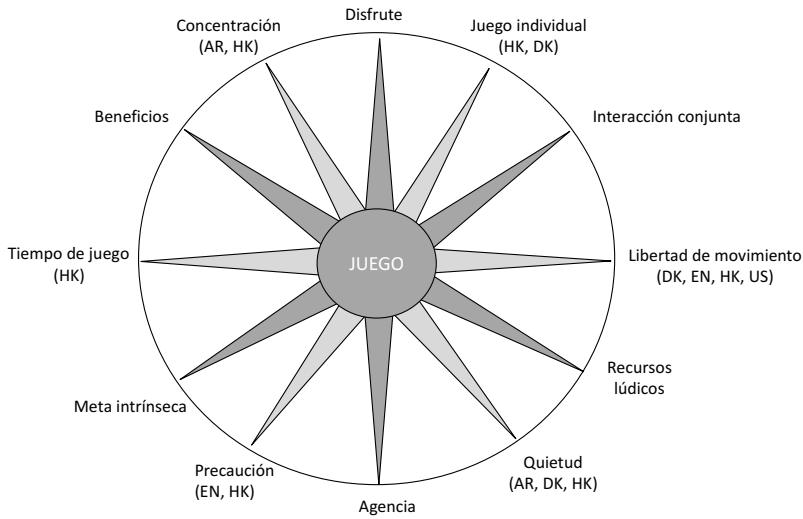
Disfrute

Juego individual (HK, DK)

Interacción conjunta

Libertad de movimiento (DK, EN, HK, US)

Recursos lúdicos

Quietud (AR, DK, HK)

Agencia

Precaución (EN, HK)

Meta intrínseca

Tiempo de juego (HK)

Beneficios

Concentración (AR, HK)

JUEGO